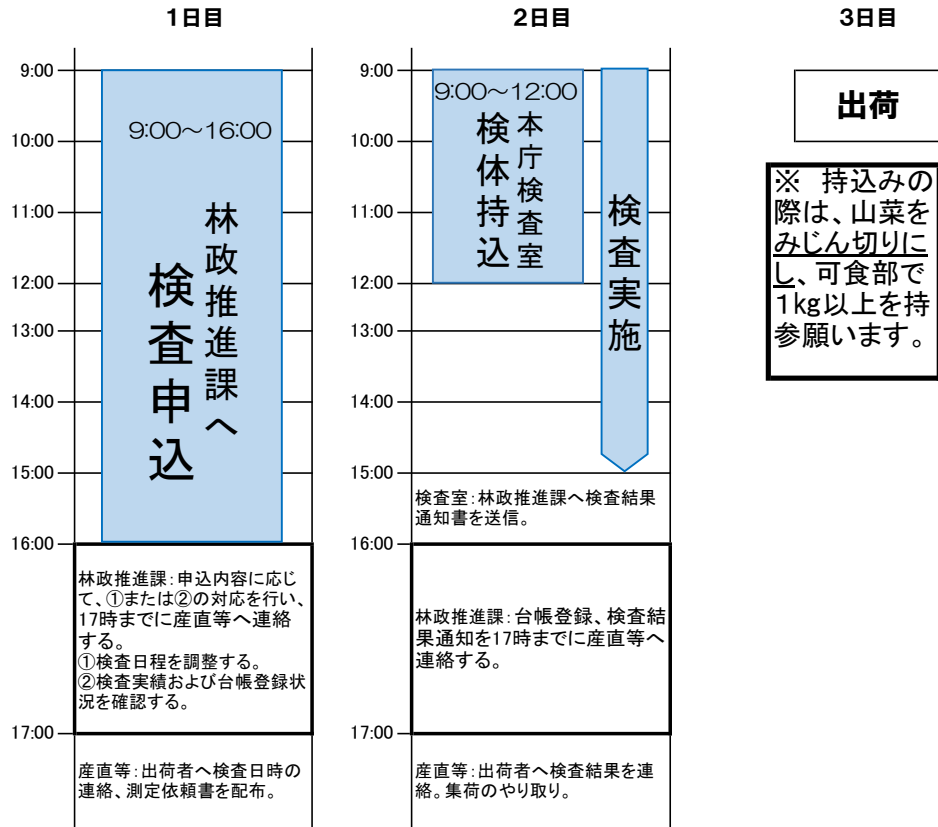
1日目

9:00
10:00
11:00
12:00
13:00
14:00
15:00
16:00
17:00

9:00～16:00

林政推進課へ

検査申込

林政推進課：申込内容に応じて、①または②の対応を行い、17時までに産直等へ連絡する。
①検査日程を調整する。
②検査実績および台帳登録状況を確認する。

産直等：出荷者へ検査日時の連絡、測定依頼書を配布。

2日目

9:00
10:00
11:00
12:00
13:00
14:00
15:00
16:00
17:00

9:00～12:00

検体持込

本庁検査室

検査実施

検査室：林政推進課へ検査結果通知書を送信。

林政推進課：台帳登録、検査結果通知を17時までに産直等へ連絡する。

産直等：出荷者へ検査結果を連絡。集荷のやり取り。

3日目

出荷

※ 持込みの際は、山菜をみじん切りにし、可食部で1kg以上を持参願います。